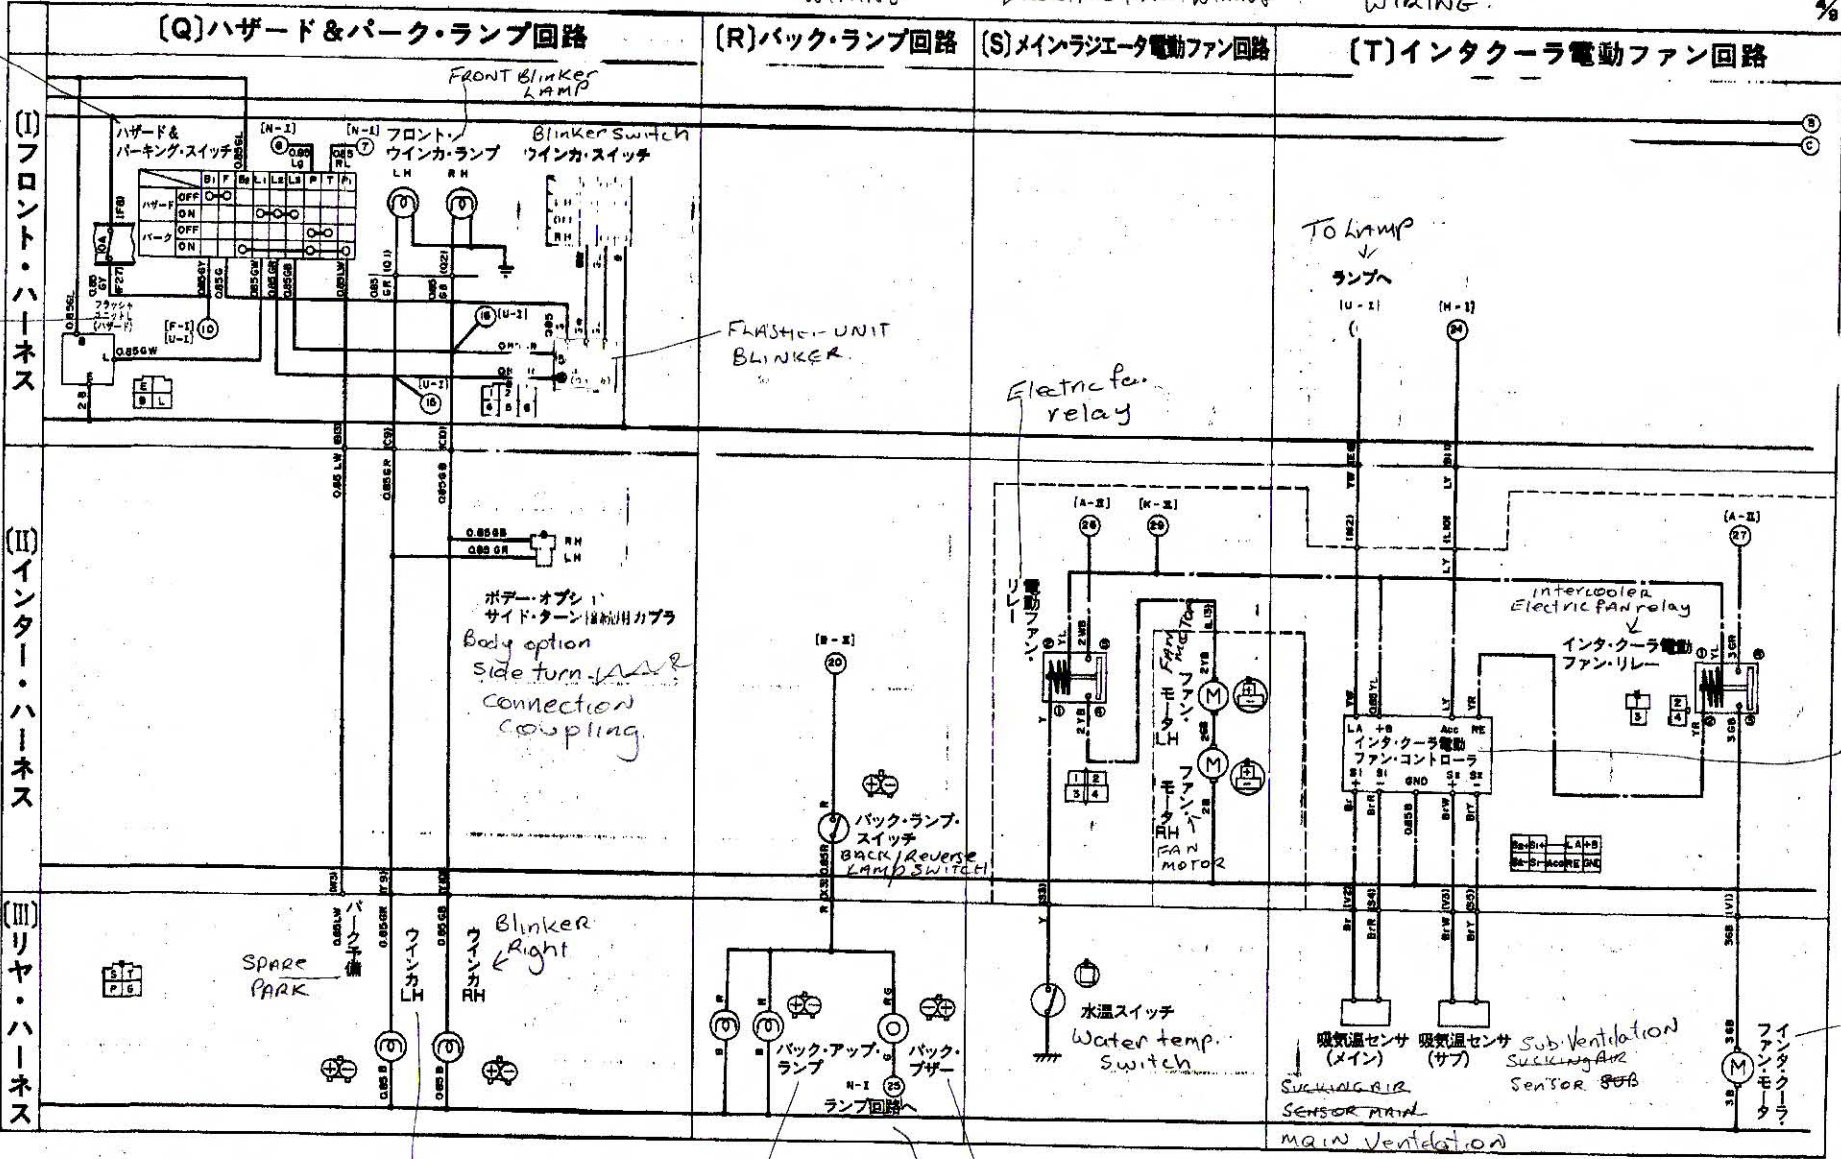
WIRING

%

〔Q〕ハザード&パーク・ランプ回路

〔R〕バック・ランプ回路

〔S〕メイン・ラジエータ電動ファン回路

〔T〕インタクーラ電動ファン回路

(I) フロント・ハーネス

(II) インター・ハーネス

(III) リヤ・ハーネス

FRONT Blinker LAMP

ハザード& パーキング・スイッチ

[N-I] 6 0.85 Lg

[N-I] 7 0.85 RL

フロント・ウインカ・ランプ

LH RH

Blinker Switch

ウインカ・スイッチ

Bi F Ba Li L2 L3 P T Pi

ハザード OFF ON

パーク OFF ON

10A

フラッシャ・ユニット (ハザード)

[F-I] [U-I] 10

0.85GW

B L

E B L

16 [U-I]

[U-I] 16

FLASHER UNIT BLINKER

To LAMP

ランプへ

[U-I]

[N-I] 24

Electric fan relay

0.85 LW

0.85GR

0.85GB

0.85GB RH

0.85GR LH

ボデー・オプション サイド・ターン接続用カプラ

Body option Side turn

connection coupling

[B-II] 20

バック・ランプ・スイッチ

BACK/Reverse LAMP SWITCH

[A-II] 26

[K-II] 29

電動ファン・リレー

FAN MOTOR

ファン・モータLH

ファン・モータRH

FAN MOTOR

1 2 3 4

intercooler Electric fAN relay

インタ・クーラ電動ファン・リレー

[A-II] 27

LA +B Acc RE

インタ・クーラ電動ファン・コントローラ

S1 S1 GND S2 S2

パーク予備

SPARE PARK

ウインカLH

ウインカRH

Blinker Right

S T P G

バック・アップ・ランプ

N-I 25

ランプ回路へ

バック・ブザー

水温スイッチ

Water temp. Switch

吸気温センサ (メイン)

吸気温センサ (サブ)

Sub Ventilation

SUCKING AIR Sensor SUB

SUCKING AIR SENSOR MAIN

MAIN Ventilation

インタ・クーラ・ファン・モータ